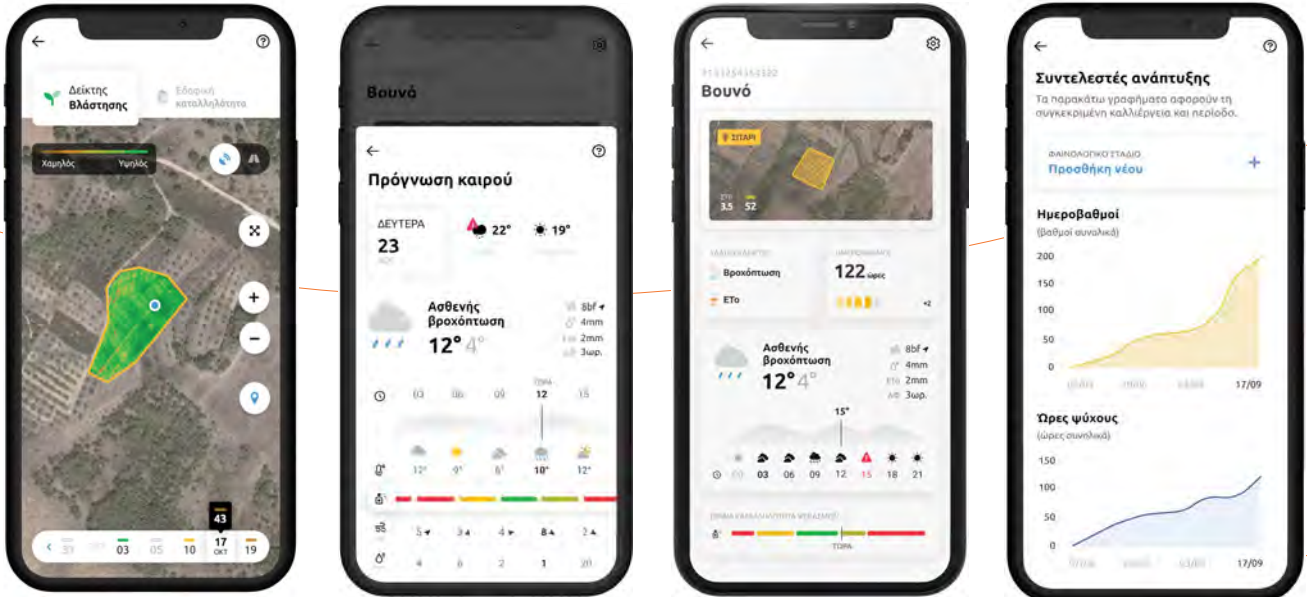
Δείκτης Βλάστησης

Εδαφική καταλληλότητα

Χαμηλός

Υψηλός

+

−

43

31

03

05

10

17 ΟΚΤ

19

Βουνό

Πρόγνωση καιρού

ΔΕΥΤΕΡΑ

23

22°

19°

Ασθενής βροχόπτωση

12° 4°

8bf

4mm

2mm

3ωρ.

03

06

09

ΤΩΡΑ

12

15

12°

9°

8°

10°

12°

5

3

4

8

2

4

6

2

1

20

Βουνό

ΣΙΤΑΡΙ

3.5

52

Βροχόπτωση

ETo

122 ώρες

+2

Ασθενής βροχόπτωση

12° 4°

8bf

4mm

2mm

3ωρ.

15°

03

06

09

12

15

18

21

ΤΩΡΑ

Συντελεστές ανάπτυξης

Τα παρακάτω γραφήματα αφορούν τη συγκεκριμένη καλλιέργεια και περίοδο.

ΦΑΙΝΟΛΟΓΙΚΟ ΣΤΑΔΙΟ

Προσθήκη νέου

+

Ημεροβαθμοί

(βαθμοί συνολικά)

200

150

100

50

0

17/09

Ώρες ψύχους

(ώρες συνολικά)

150

100

50

0

17/09